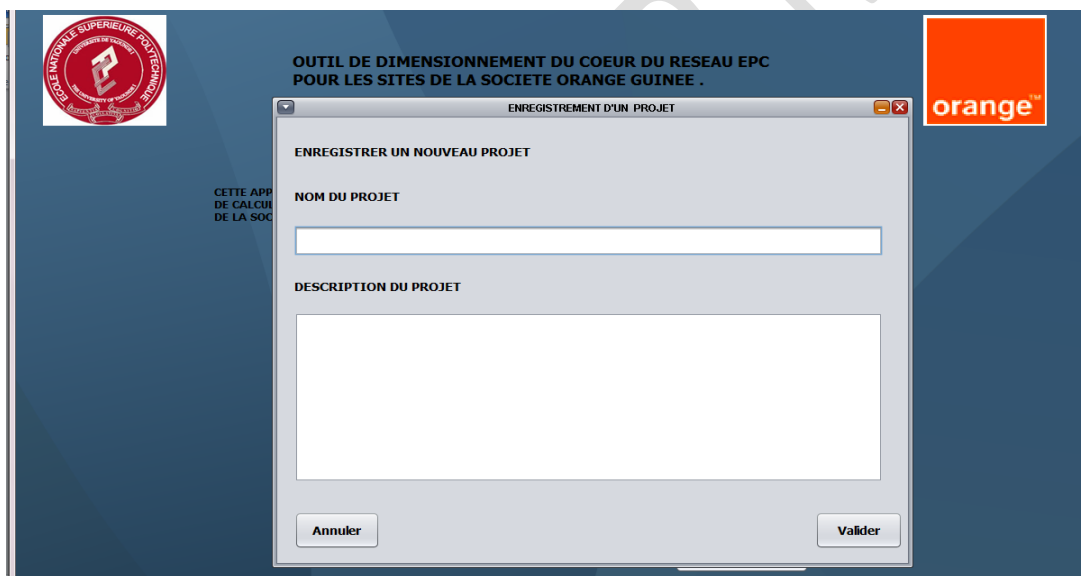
ECOLE NATIONALE SUPERIEURE POLYTECHNIQUE
UNIVERSITE DE YAOUNDE I
THE UNIVERSITY OF YAOUNDE I

OUTIL DE DIMENSIONNEMENT DU COEUR DU RESEAU EPC POUR LES SITES DE LA SOCIETE ORANGE GUINEE .

orange™

CETTE APP
DE CALCUL
DE LA SOC

ENREGISTREMENT D'UN PROJET

ENREGISTRER UN NOUVEAU PROJET

NOM DU PROJET

DESCRIPTION DU PROJET

Annuler

Valider